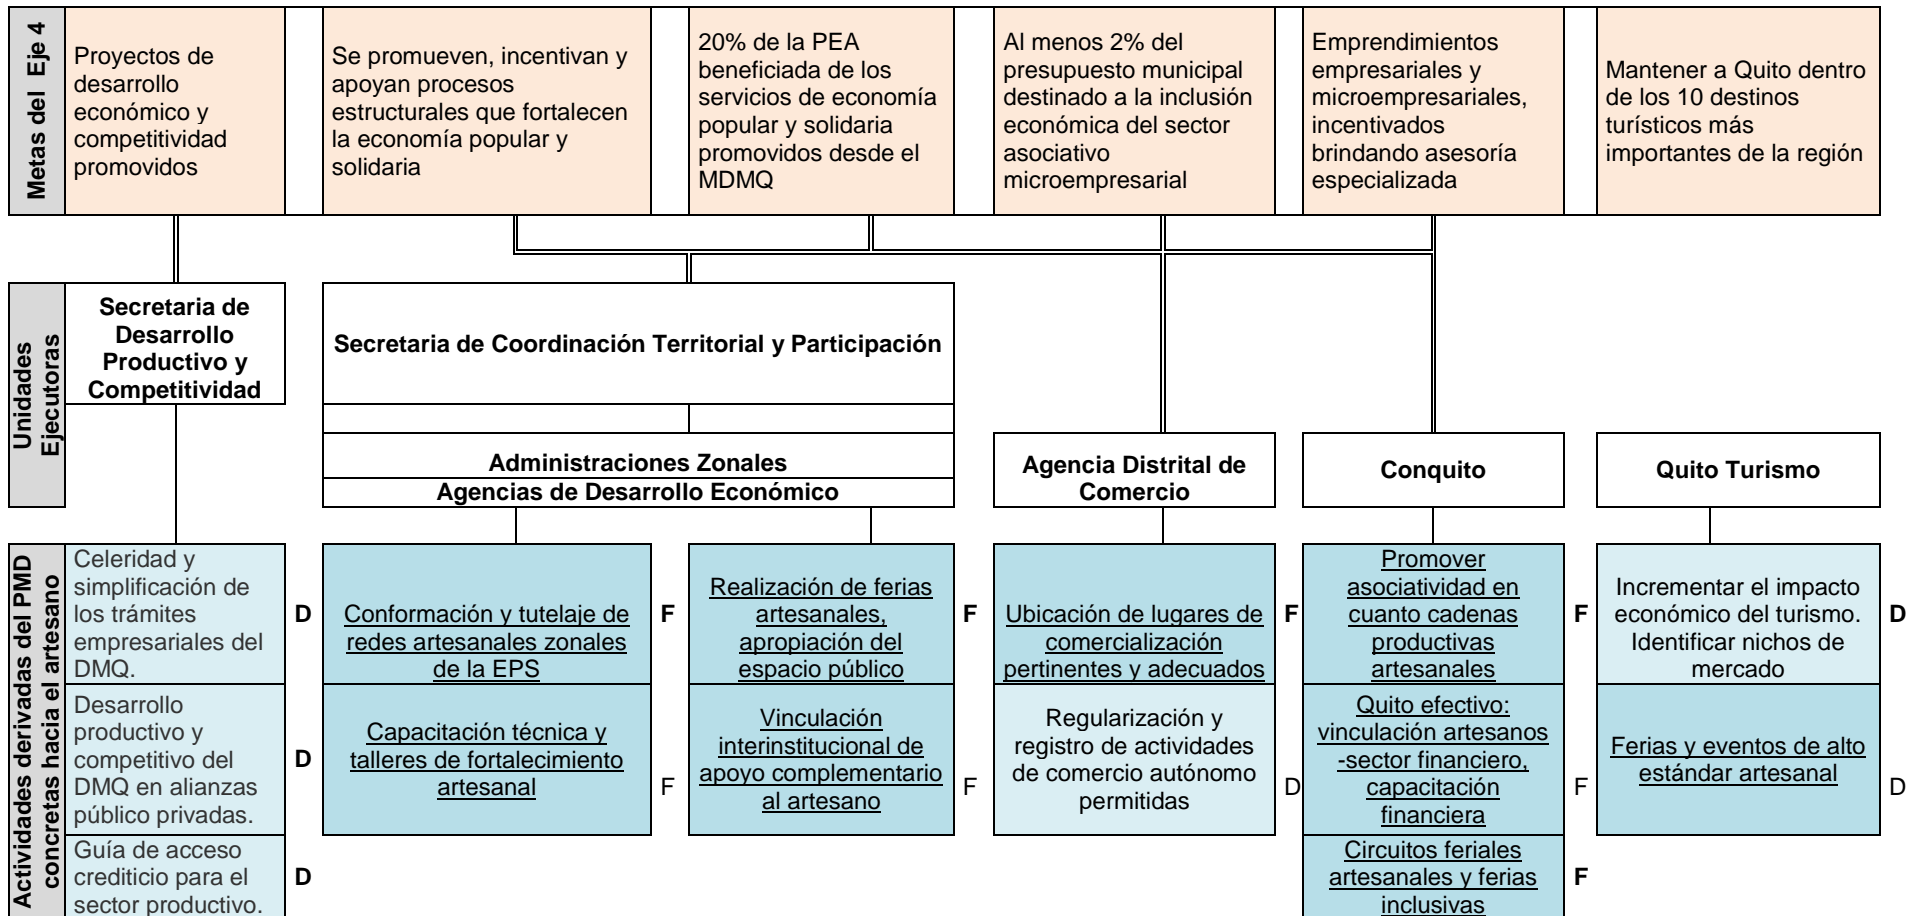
Metas del Eje 4

Proyectos de desarrollo económico y competitividad promovidos

Se promueven, incentivan y apoyan procesos estructurales que fortalecen la economía popular y solidaria

20% de la PEA beneficiada de los servicios de economía popular y solidaria promovidos desde el MDMQ

Al menos 2% del presupuesto municipal destinado a la inclusión económica del sector asociativo microempresarial

Emprendimientos empresariales y microempresariales, incentivados brindando asesoría especializada

Mantener a Quito dentro de los 10 destinos turísticos más importantes de la región

Unidades Ejecutoras

Secretaria de Desarrollo Productivo y Competitividad

Secretaria de Coordinación Territorial y Participación

Administraciones Zonales
Agencias de Desarrollo Económico

Agencia Distrital de Comercio

Conquito

Quito Turismo

Actividades derivadas del PMD concretas hacia el artesano

Celeridad y simplificación de los trámites empresariales del DMQ. D

Desarrollo productivo y competitivo del DMQ en alianzas público privadas. D

Guía de acceso crediticio para el sector productivo. D

Conformación y tutelaje de redes artesanales zonales de la EPS F

Capacitación técnica y talleres de fortalecimiento artesanal F

Realización de ferias artesanales, apropiación del espacio público F

Vinculación interinstitucional de apoyo complementario al artesano F

Ubicación de lugares de comercialización pertinentes y adecuados F

Regularización y registro de actividades de comercio autónomo permitidas D

Promover asociatividad en cuanto cadenas productivas artesanales F

Quito efectivo: vinculación artesanos -sector financiero, capacitación financiera F

Circuitos feriales artesanales y ferias inclusivas F

Incrementar el impacto económico del turismo. Identificar nichos de mercado D

Ferias y eventos de alto estándar artesanal D